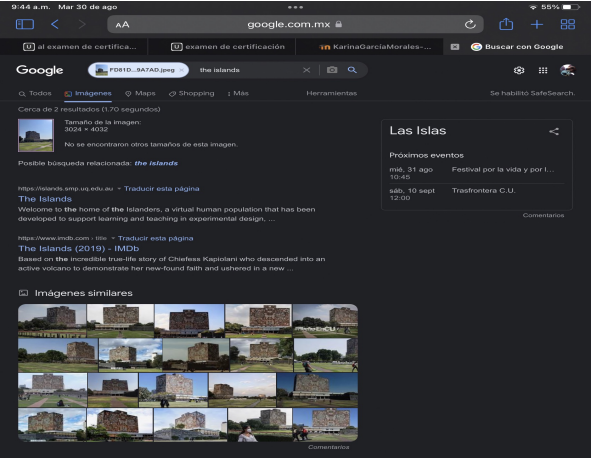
9:44 a.m. Mar 30 de ago
55%
AA google.com.mx
U al examen de certifica... U examen de certificación KarinaGarciaMorales-... Buscar con Google
Google FD61D...9A7AD.jpeg the islands
Todos Imágenes Maps Shopping Más Herramientas Se habilitó SafeSearch.
Cerca de 2 resultados (1.70 segundos)
Tamaño de la imagen: 3024 × 4032
No se encontraron otros tamaños de esta imagen.
Posible búsqueda relacionada: the islands
https://islands.smp.uq.edu.au › Traducir esta página
The Islands
Welcome to the home of the Islanders, a virtual human population that has been developed to support learning and teaching in experimental design, ...
https://www.imdb.com › title › Traducir esta página
The Islands (2019) - IMDb
Based on the incredible true-life story of Chiefess Kapiolani who descended into an active volcano to demonstrate her new-found faith and ushered in a new ...
Las Islas
Próximos eventos
mié, 31 ago 10:45 Festival por la vida y por l...
sáb, 10 sept 12:00 Trasfrontera C.U.
Comentarios
Imágenes similares
Comentarios